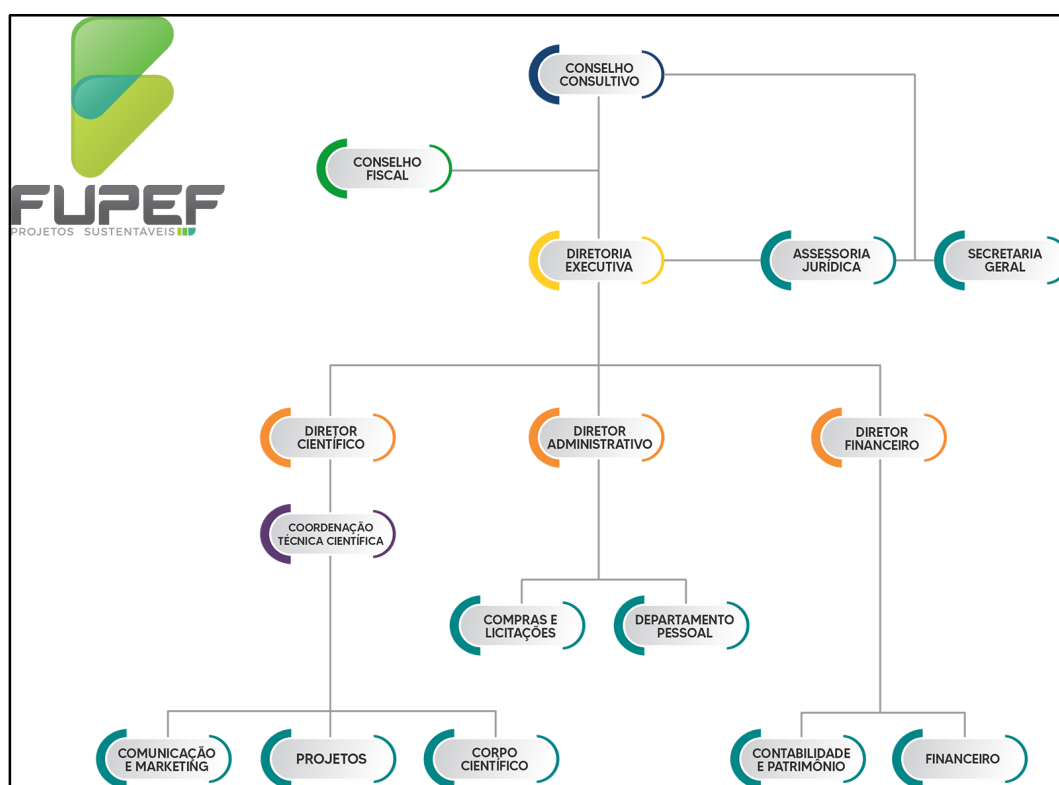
FUPEF
PROJETOS SUSTENTÁVEIS

CONSELHO CONSULTIVO

CONSELHO FISCAL

DIRETORIA EXECUTIVA

ASSESSORIA JURÍDICA

SECRETARIA GERAL

DIRETOR CIENTÍFICO

DIRETOR ADMINISTRATIVO

DIRETOR FINANCEIRO

COORDENAÇÃO TÉCNICA CIENTÍFICA

COMPRAS E LICITAÇÕES

DEPARTAMENTO PESSOAL

COMUNICAÇÃO E MARKETING

PROJETOS

CORPO CIENTÍFICO

CONTABILIDADE E PATRIMÔNIO

FINANCEIRO